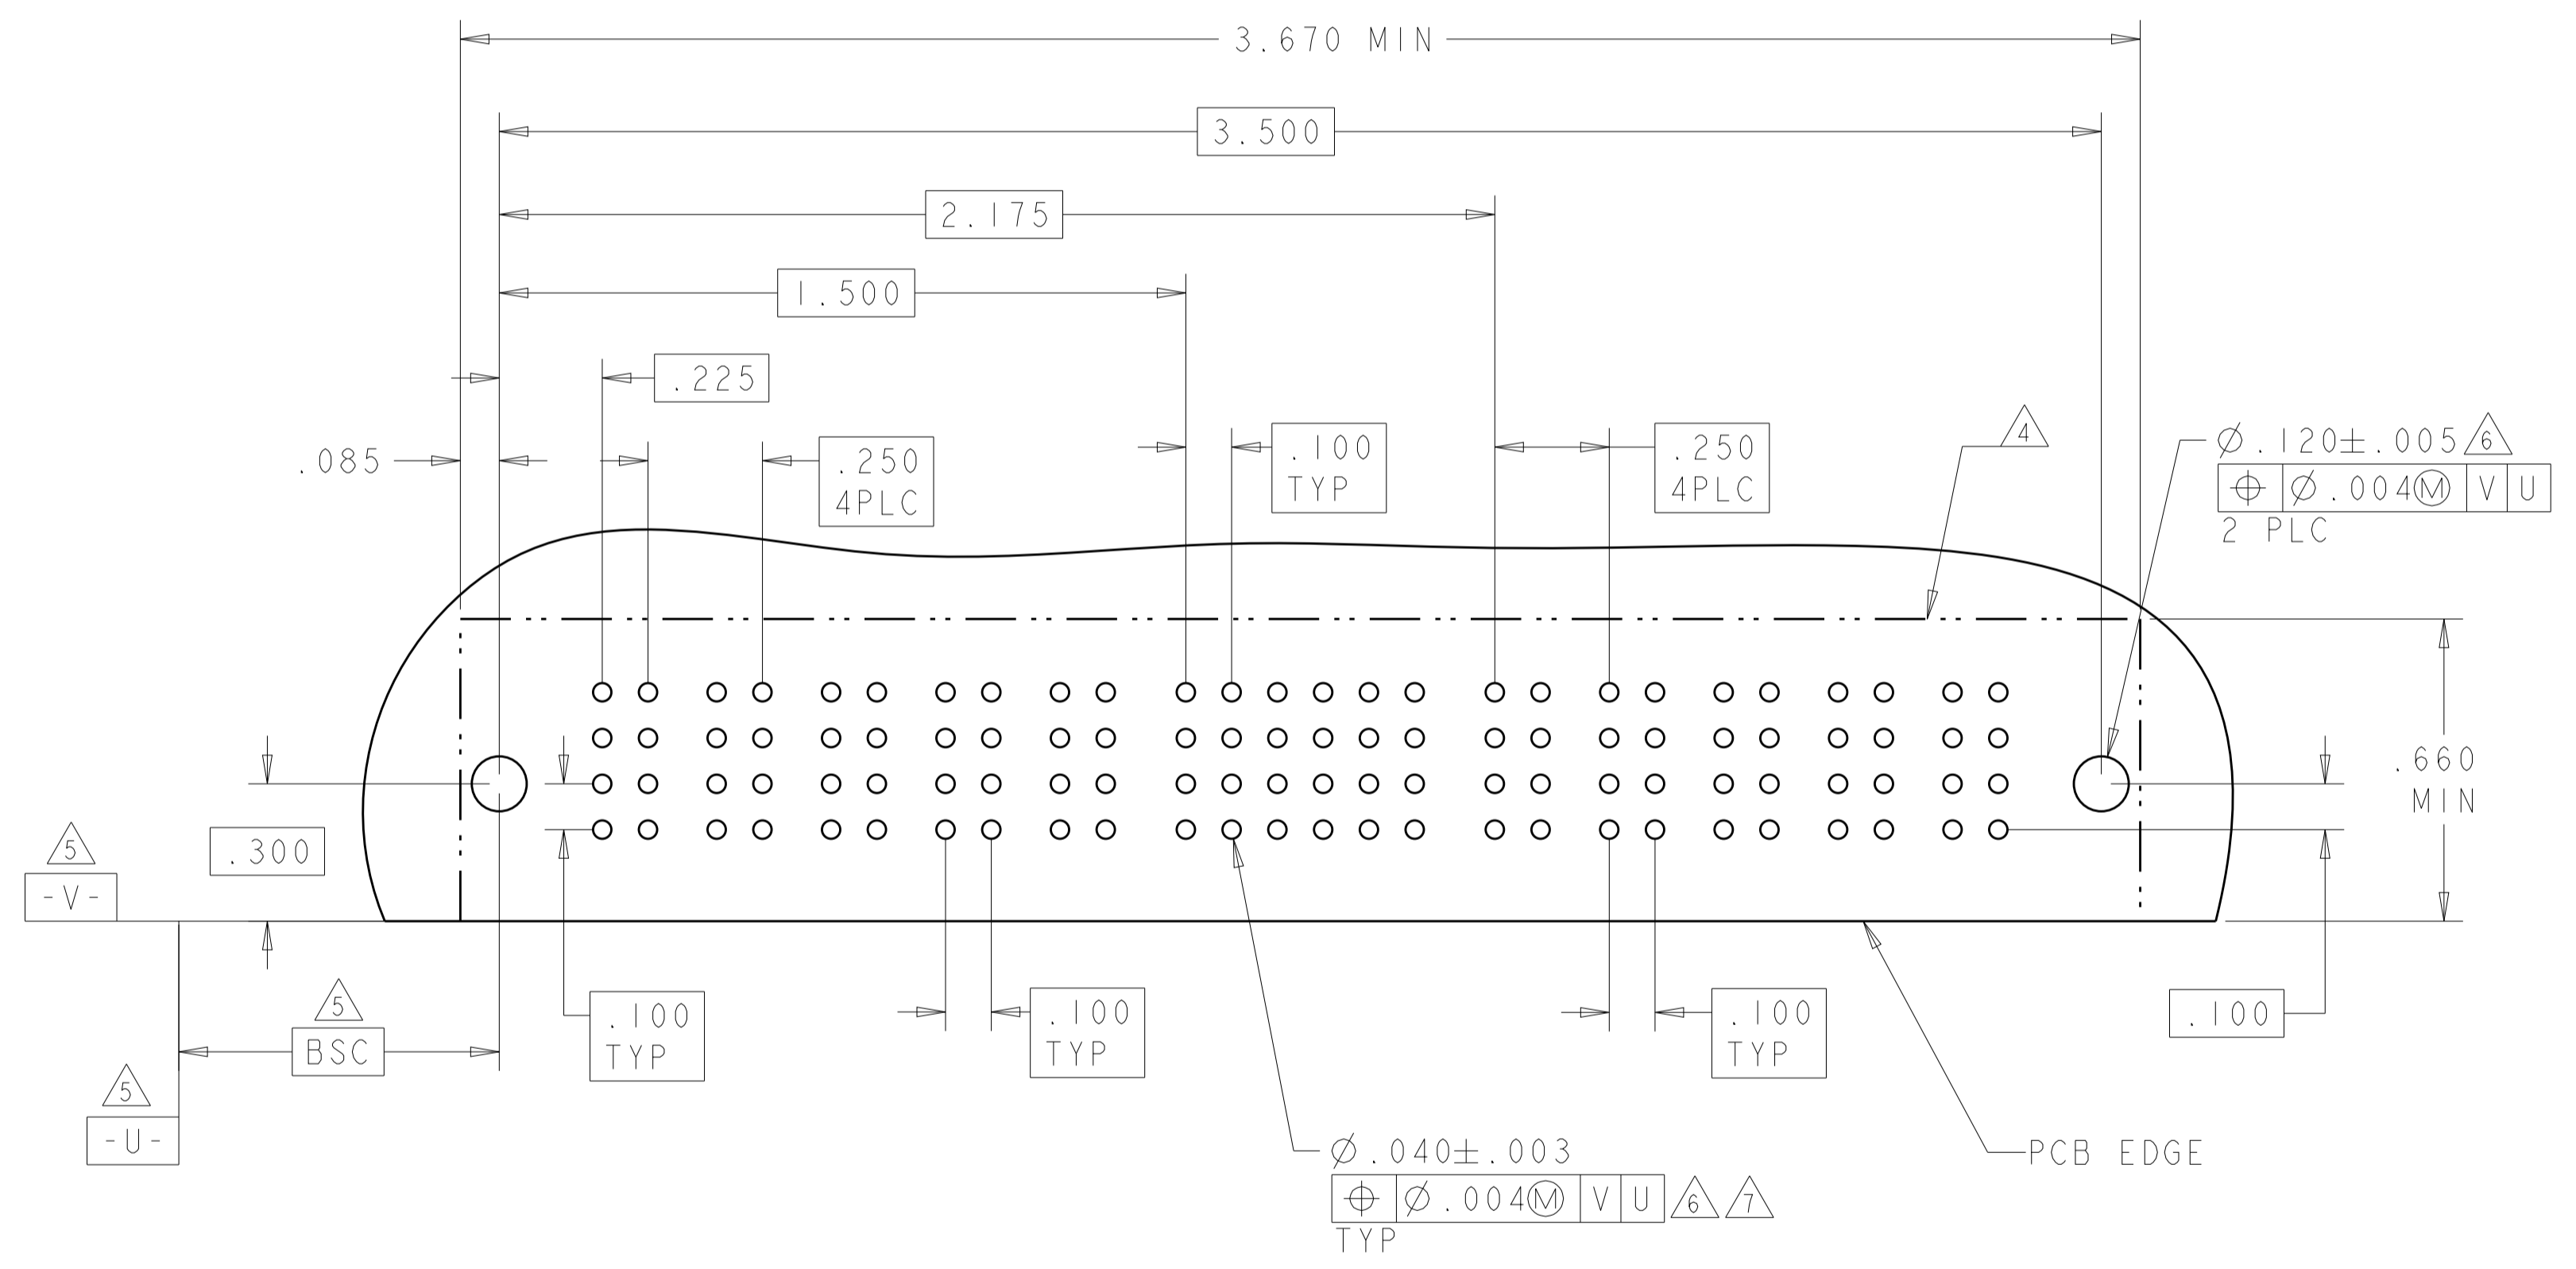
3.670 MIN

3.500

2.175

1.500

.225

.085

.250
4PLC

.100
TYP

.250
4PLC

4

$\varnothing$.120$\pm$.005 6

| $\oplus$ | $\varnothing$.004Ⓜ | V | U |
|---|---|---|---|

2 PLC

.660
MIN

5

-V-

.300

5

BSC

5

-U-

.100
TYP

.100
TYP

.100
TYP

.100

$\varnothing$.040$\pm$.003

| $\oplus$ | $\varnothing$.004Ⓜ | V | U |
|---|---|---|---|

6 7

TYP

PCB EDGE